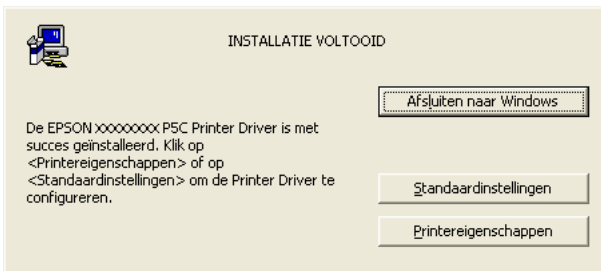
INSTALLATIE VOLTOOID

Afsluiten naar Windows

De EPSON XXXXXXXX P5C Printer Driver is met succes geïnstalleerd. Klik op <Printereigenschappen> of op <Standaardinstellingen> om de Printer Driver te configureren.

Standaardinstellingen

Printereigenschappen